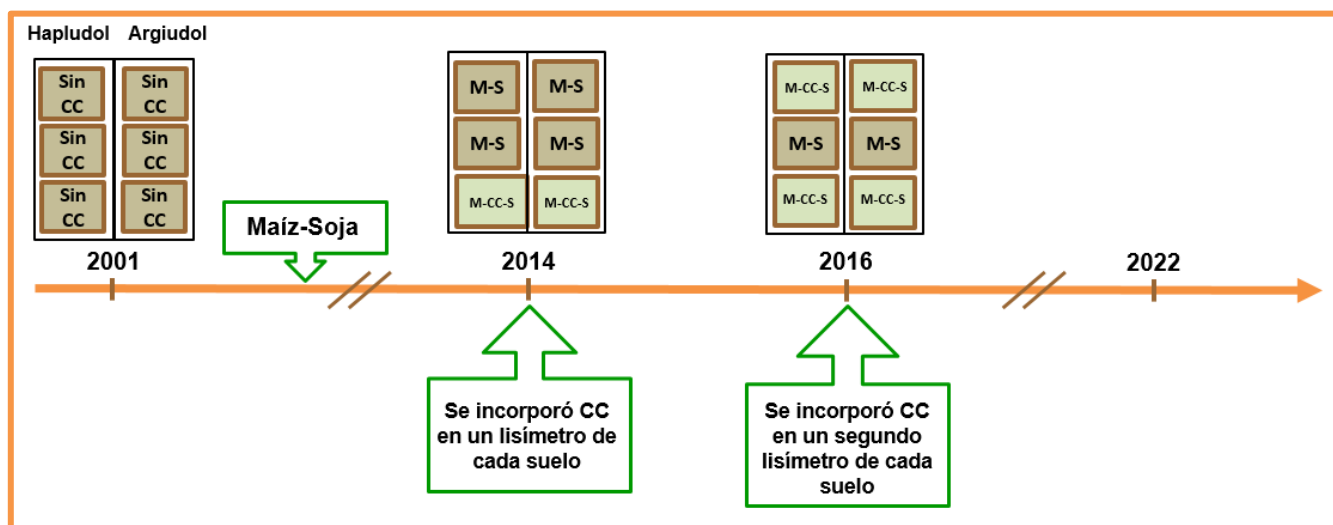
Hapludol Argiudol

Sin CC | Sin CC
Sin CC | Sin CC
Sin CC | Sin CC

2001

Maíz-Soja

M-S | M-S
M-S | M-S
M-CC-S | M-CC-S

2014

Se incorporó CC en un lisímetro de cada suelo

M-CC-S | M-CC-S
M-S | M-S
M-CC-S | M-CC-S

2016

Se incorporó CC en un segundo lisímetro de cada suelo

2022